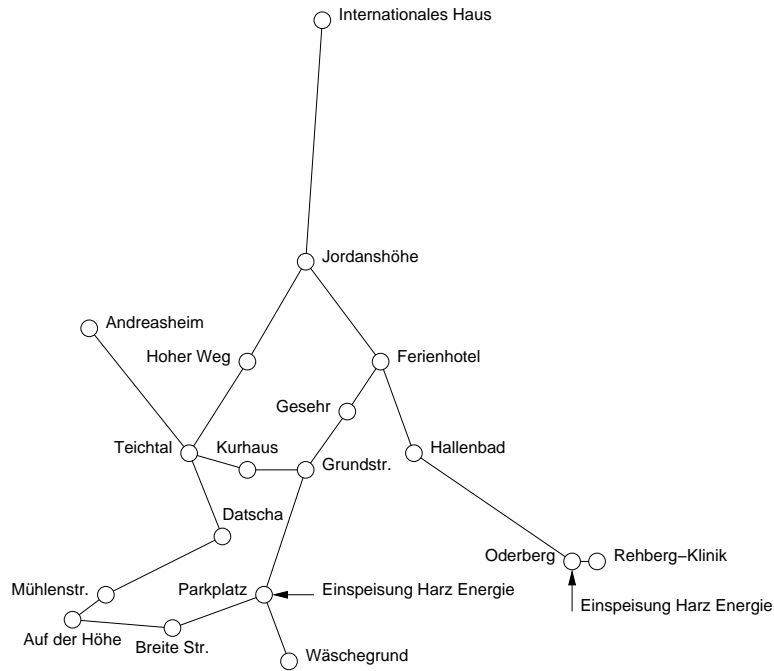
Internationales Haus

Jordanshöhe

Andreasheim

Hoher Weg

Ferienhotel

Gesehr

Teichtal

Kurhaus

Grundstr.

Hallenbad

Datscha

Oderberg

Rehberg−Klinik

Mühlenstr.

Parkplatz

Einspeisung Harz Energie

Einspeisung Harz Energie

Auf der Höhe

Breite Str.

Wäschegrund